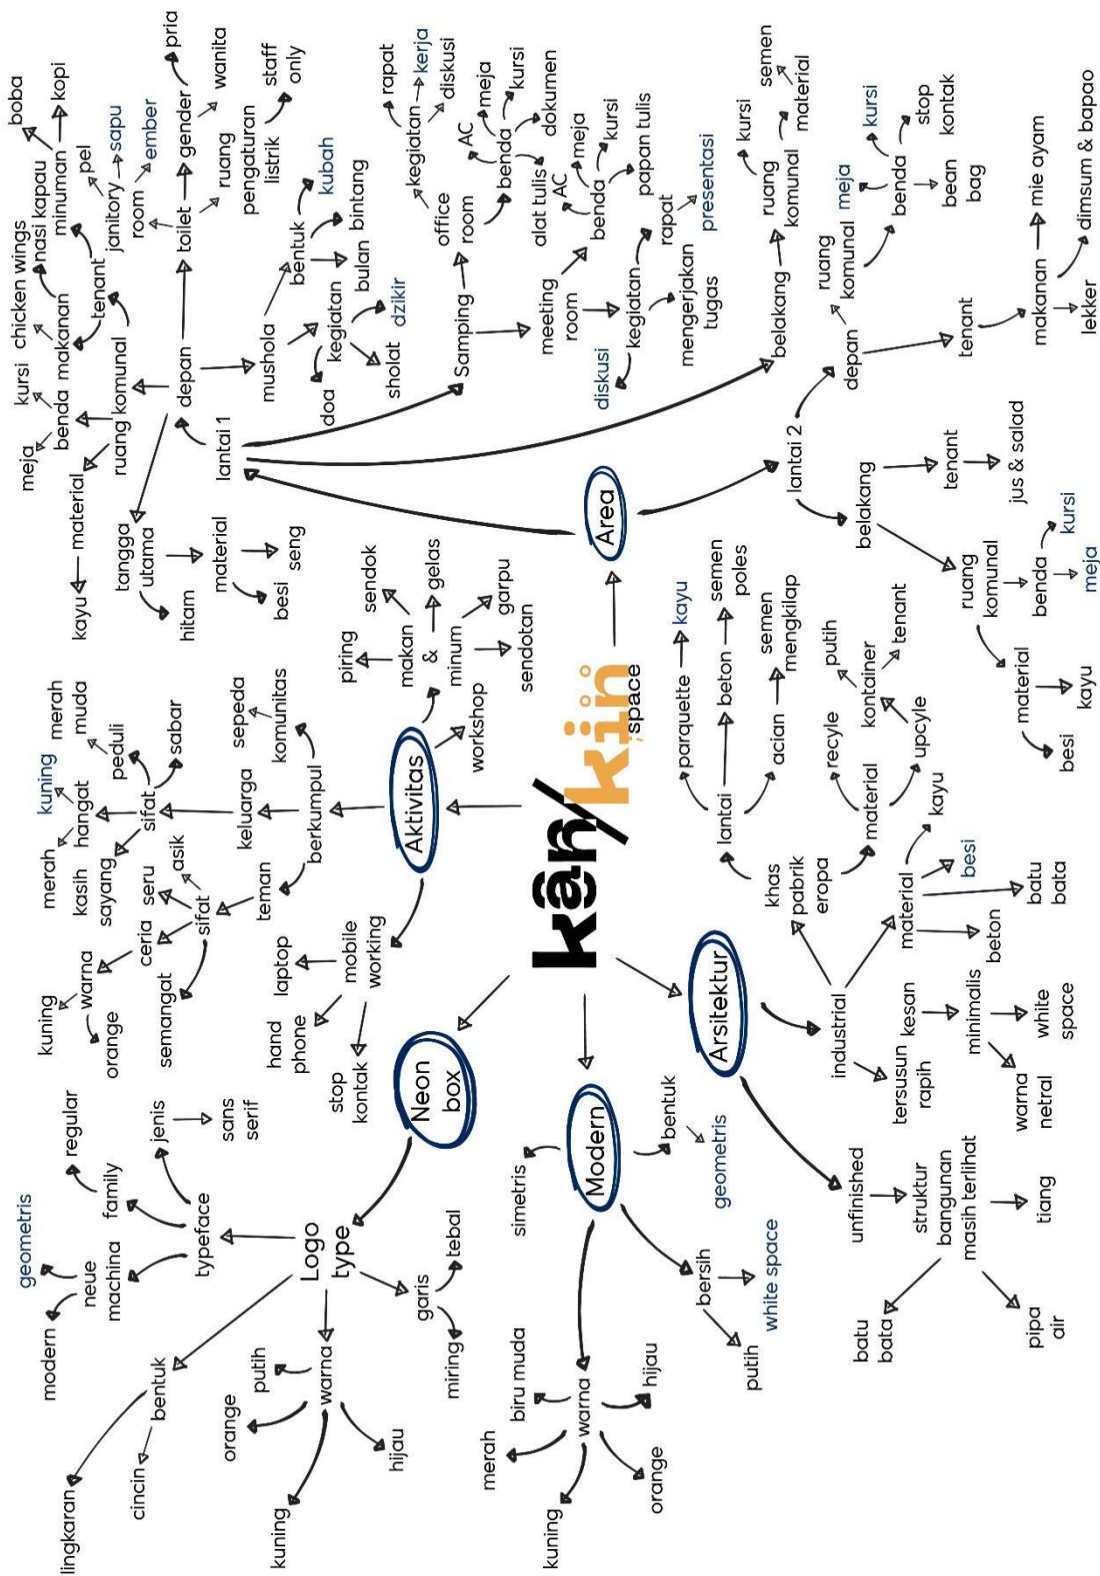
kĕn/kiin space

Area
lantai 1
depan
ruang komunal
benda
kursi
meja
makanan
chicken wings
nasi kapau
minuman
kopi
boba
tenant
material
kayu
janitory room
pel
sapu
ember
toilet
gender
pria
wanita
ruang pengaturan listrik
staff only
mushola
bentuk
kubah
bintang
bulan
kegiatan
dzikir
sholat
doa
tangga utama
hitam
material
besi
seng
Samping
office room
kegiatan
rapat
kerja
diskusi
benda
AC
meja
kursi
dokumen
alat tulis
meeting room
benda
AC
meja
kursi
papan tulis
kegiatan
rapat
presentasi
diskusi
mengerjakan tugas
belakang
ruang komunal
kursi
semen
material
lantai 2
depan
ruang komunal
benda
meja
kursi
stop kontak
bean bag
tenant
makanan
mie ayam
dimsum & bapao
lekker
belakang
tenant
jus & salad
ruang komunal
benda
kursi
meja
material
kayu
besi

Aktivitas
makan & minum
piring
sendok
gelas
garpu
sendotan
workshop
berkumpul
keluarga
sifat
sabar
peduli
merah muda
hangat
kuning
kasih sayang
merah
komunitas
sepeda
teman
sifat
asik
seru
ceria
semangat
warna
kuning
orange
mobile working
laptop
hand phone
stop kontak

Arsitektur
lantai
parquette
kayu
beton
semen poles
acian
semen mengkilap
khas pabrik eropa
material
recyle
upcycle
kontainer
putih
tenant
kayu
industrial
material
besi
batu bata
beton
kesan
minimalis
white space
warna netral
tersusun rapih
unfinished
struktur bangunan masih terlihat
tiang
batu bata
pipa air

Modern
bentuk
geometris
simetris
bersih
white space
putih
warna
biru muda
hijau
merah
kuning
orange

Neon box
Logo type
typeface
family
regular
jenis
sans serif
neue machina
geometris
modern
garis
tebal
miring
warna
putih
orange
kuning
hijau
bentuk
cincin
lingkaran